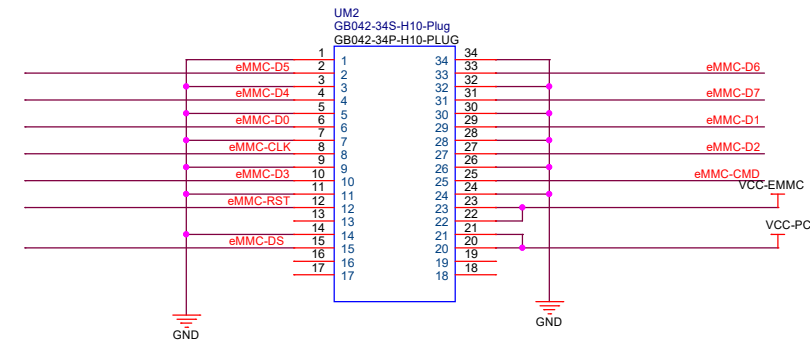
UM2
GB042-34S-H10-Plug
GB042-34P-H10-PLUG

1 1
eMMC-D5 2 2
3 3
eMMC-D4 4 4
5 5
eMMC-D0 6 6
7 7
eMMC-CLK 8 8
9 9
eMMC-D3 10 10
11 11
eMMC-RST 12 12
13 13
14 14
eMMC-DS 15 15
16 16
17 17

34 34
33 33 eMMC-D6
32 32
31 31 eMMC-D7
30 30
29 29 eMMC-D1
28 28
27 27 eMMC-D2
26 26
25 25 eMMC-CMD
24 24
23 23 VCC-EMMC
22 22
21 21
20 20 VCC-PC
19 19
18 18

GND
GND